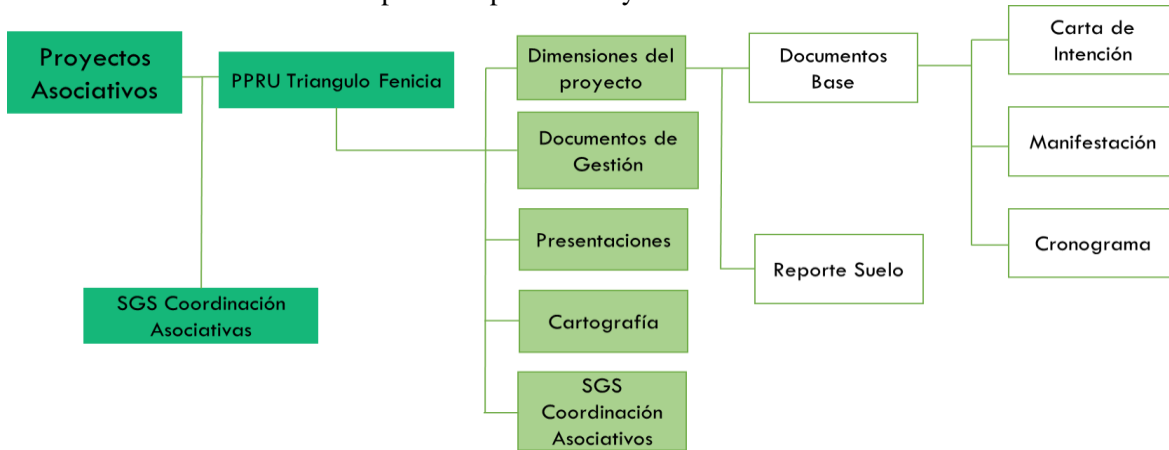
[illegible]

Proyectos Asociativos

PPRU Triangulo Fenicia

SGS Coordinación Asociativas

Dimensiones del proyecto

Documentos de Gestión

Presentaciones

Cartografía

SGS Coordinación Asociativos

Documentos Base

Reporte Suelo

Carta de Intención

Manifestación

Cronograma